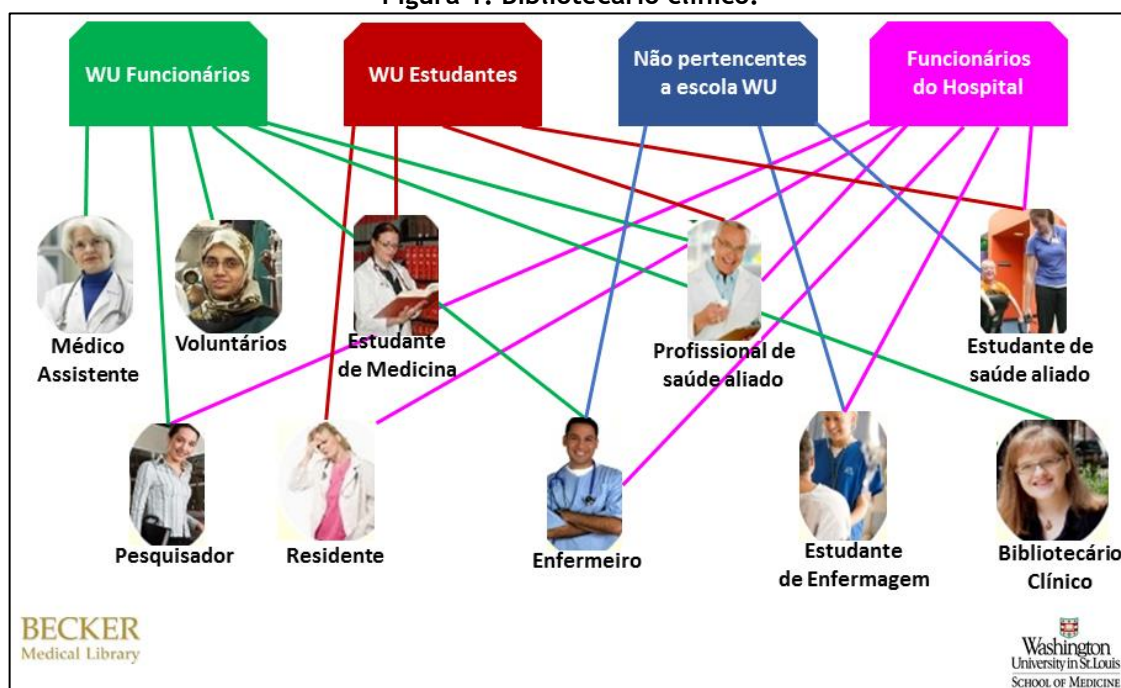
Figura 1: Bibliotecário clínico.

WU Funcionários

WU Estudantes

Não pertencentes a escola WU

Funcionários do Hospital

Médico Assistente

Voluntários

Estudante de Medicina

Profissional de saúde aliado

Estudante de saúde aliado

Pesquisador

Residente

Enfermeiro

Estudante de Enfermagem

Bibliotecário Clínico

BECKER Medical Library

Washington University in St. Louis SCHOOL OF MEDICINE